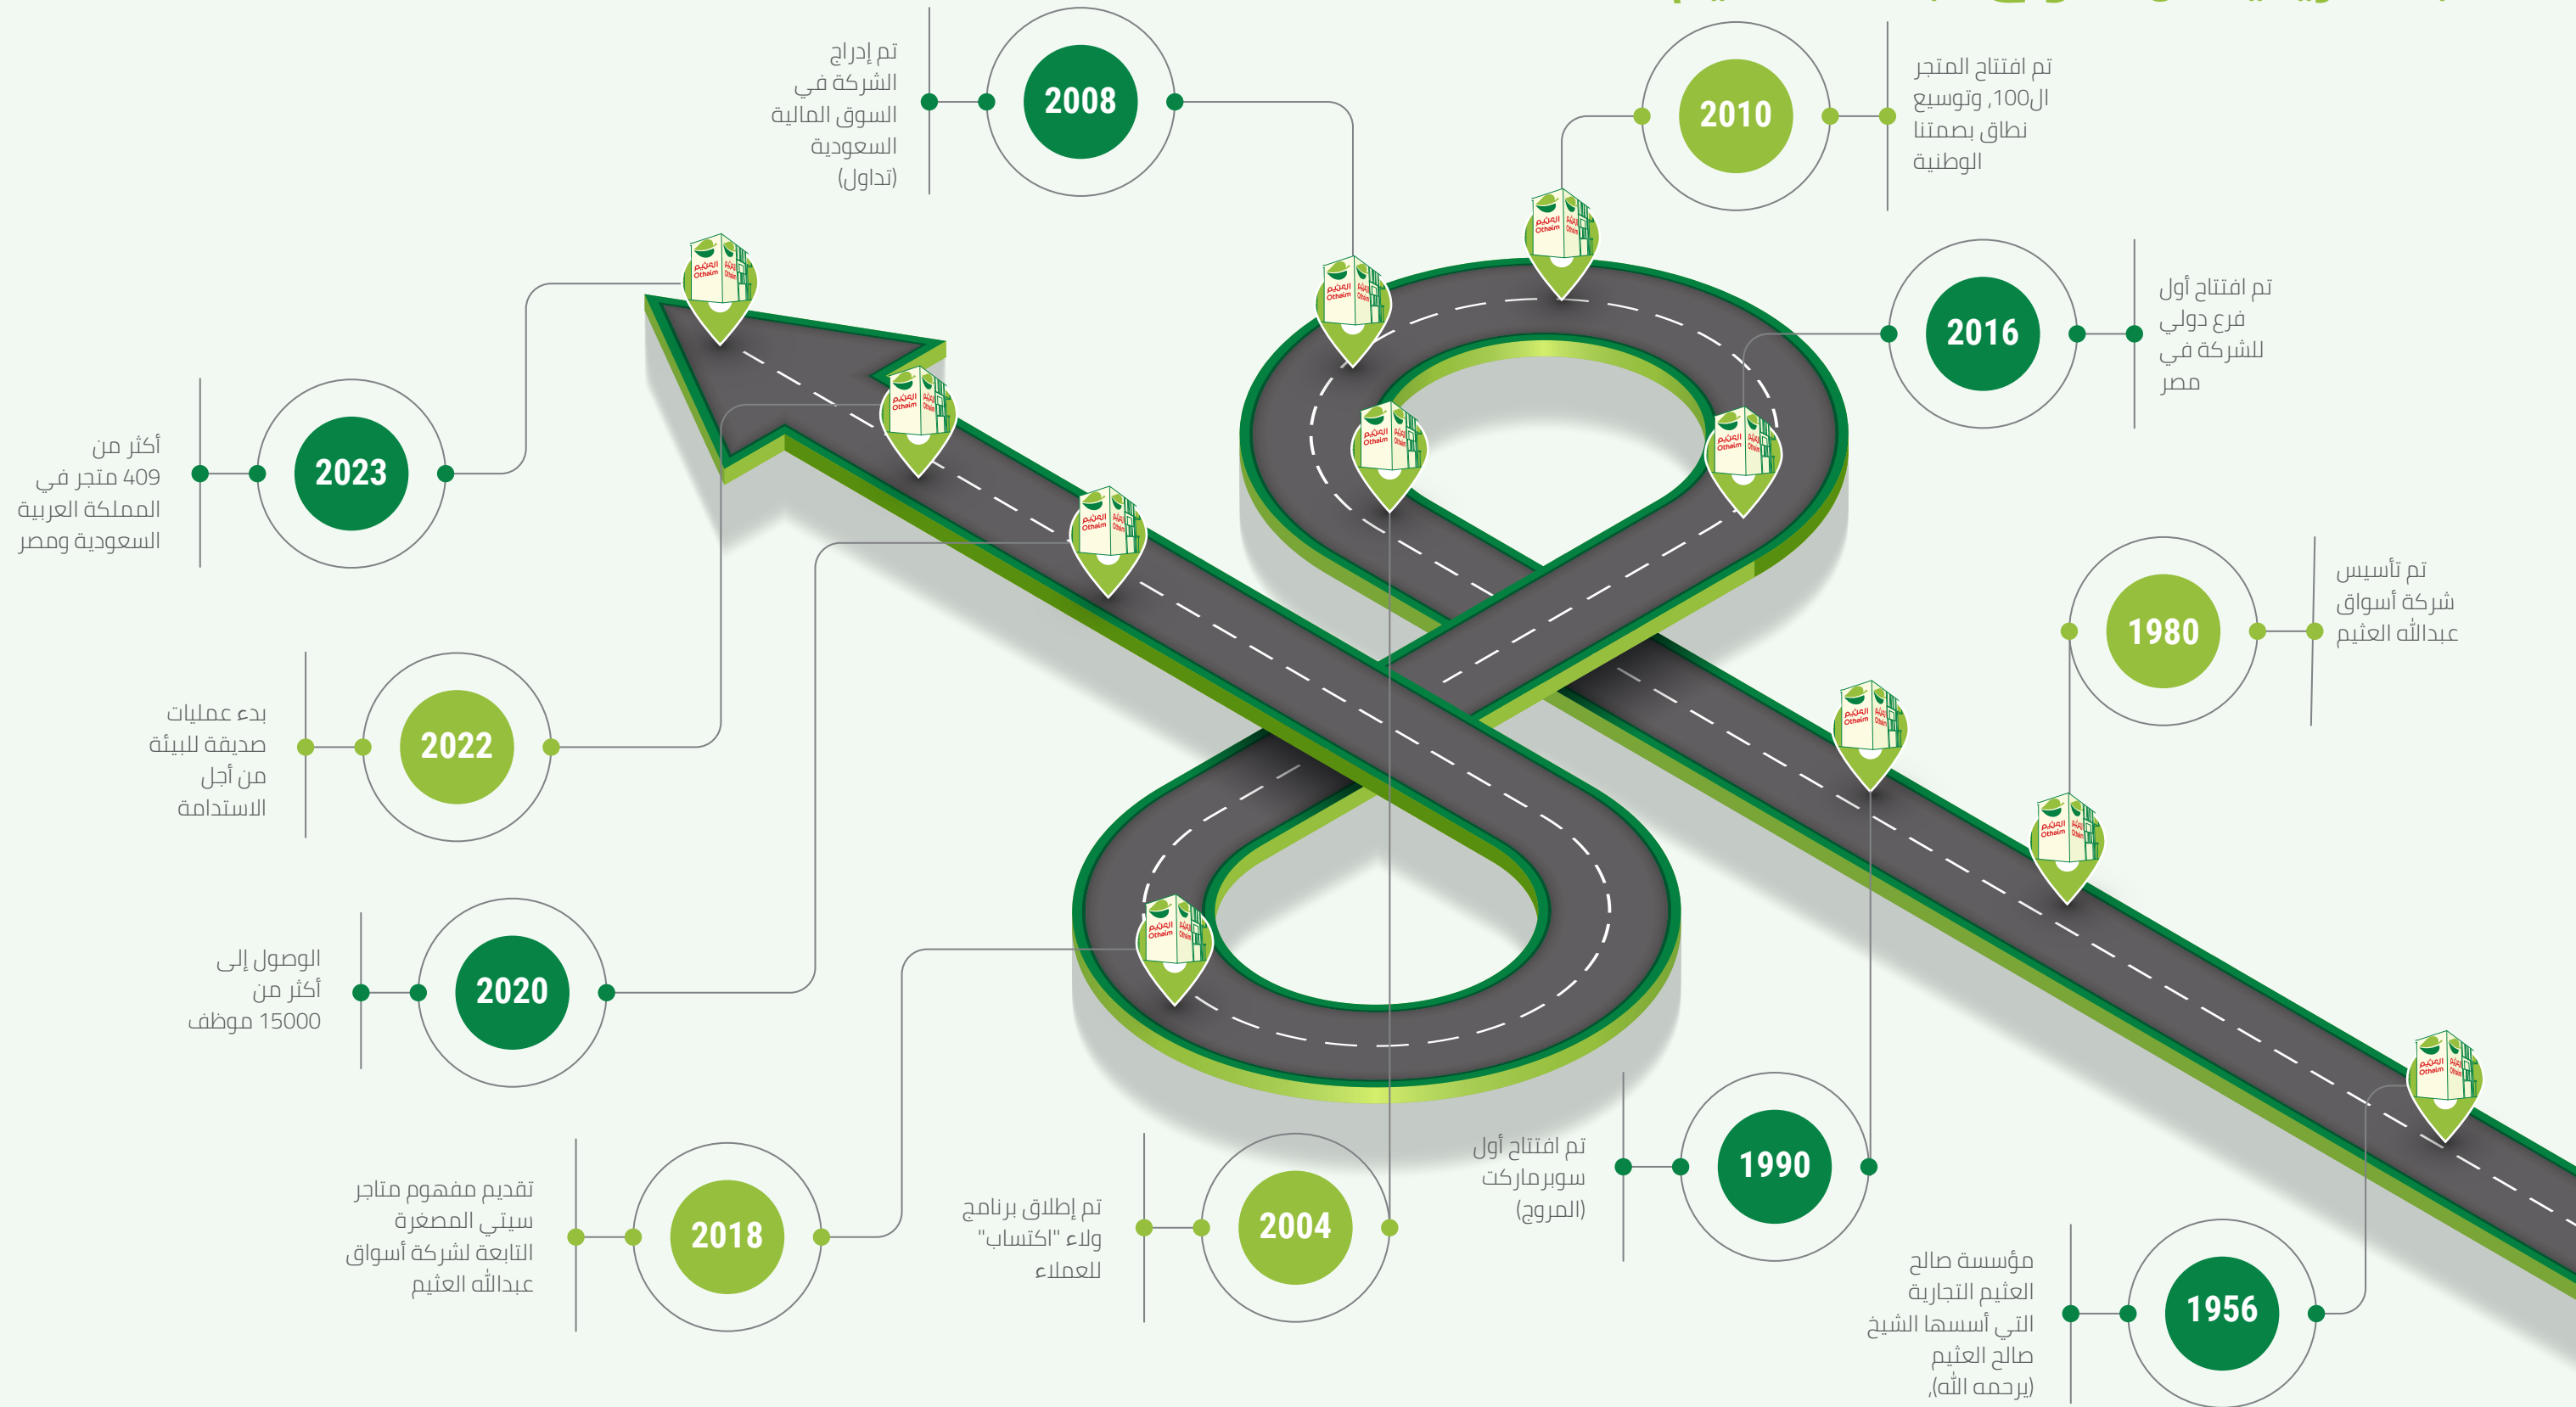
2008
تم إدراج الشركة في السوق المالية السعودية (تداول)

2010
تم افتتاح المتجر الـ100, وتوسيع نطاق بصمتنا الوطنية

2016
تم افتتاح أول فرع دولي للشركة في مصر

2023
أكثر من 409 متجر في المملكة العربية السعودية ومصر

1980
تم تأسيس شركة أسواق عبدالله العثيم

2022
بدء عمليات صديقة للبيئة من أجل الاستدامة

2020
الوصول إلى أكثر من 15000 موظف

1990
تم افتتاح أول سوبرماركت (المروج)

2018
تقديم مفهوم متاجر سيتي المصغرة التابعة لشركة أسواق عبدالله العثيم

2004
تم إطلاق برنامج ولاء "اكتساب" للعملاء

1956
مؤسسة صالح العثيم التجارية التي أسسها الشيخ صالح العثيم (يرحمه الله),